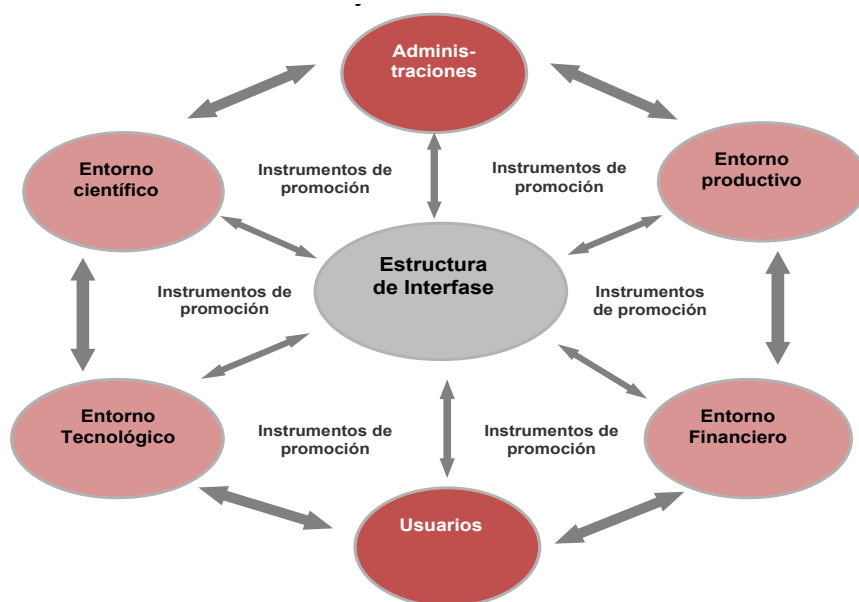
Administraciones

Entorno científico

Instrumentos de promoción

Instrumentos de promoción

Entorno productivo

Estructura de Interfase

Instrumentos de promoción

Instrumentos de promoción

Entorno Tecnológico

Instrumentos de promoción

Instrumentos de promoción

Entorno Financiero

Usuarios